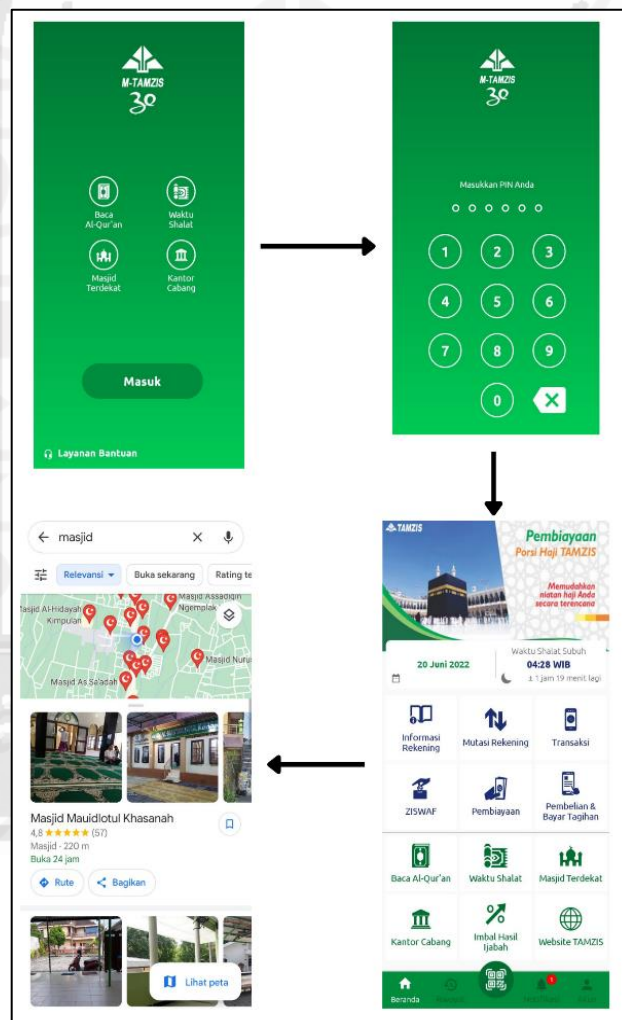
M-TAMZIS
30

Baca Al-Qur'an
Waktu Shalat
Masjid Terdekat
Kantor Cabang

Masuk

Layanan Bantuan

M-TAMZIS
30

Masukkan PIN Anda

1
2
3
4
5
6
7
8
9
0

TAMZIS

Pembiayaan
Porsi Haji TAMZIS

Memudahkan niatan haji Anda secara terencana

20 Juni 2022

Waktu Shalat Subuh
04:28 WIB
± 1 jam 19 menit lagi

Informasi Rekening
Mutasi Rekening
Transaksi
ZISWAF
Pembiayaan
Pembelian & Bayar Tagihan
Baca Al-Qur'an
Waktu Shalat
Masjid Terdekat
Kantor Cabang
Imbal Hasil Ijabah
Website TAMZIS

Beranda

masjid

Relevansi
Buka sekarang
Rating te

Masjid Al-Hidayah
Kimpulan
Masjid Assadiqin Ngemplak
Masjid Nuru
Masjid As Sa'adah

Masjid Mauidlotul Khasanah
4,8 ★★★★★ (57)
Masjid · 220 m
Buka 24 jam

Rute
Bagikan

Lihat peta